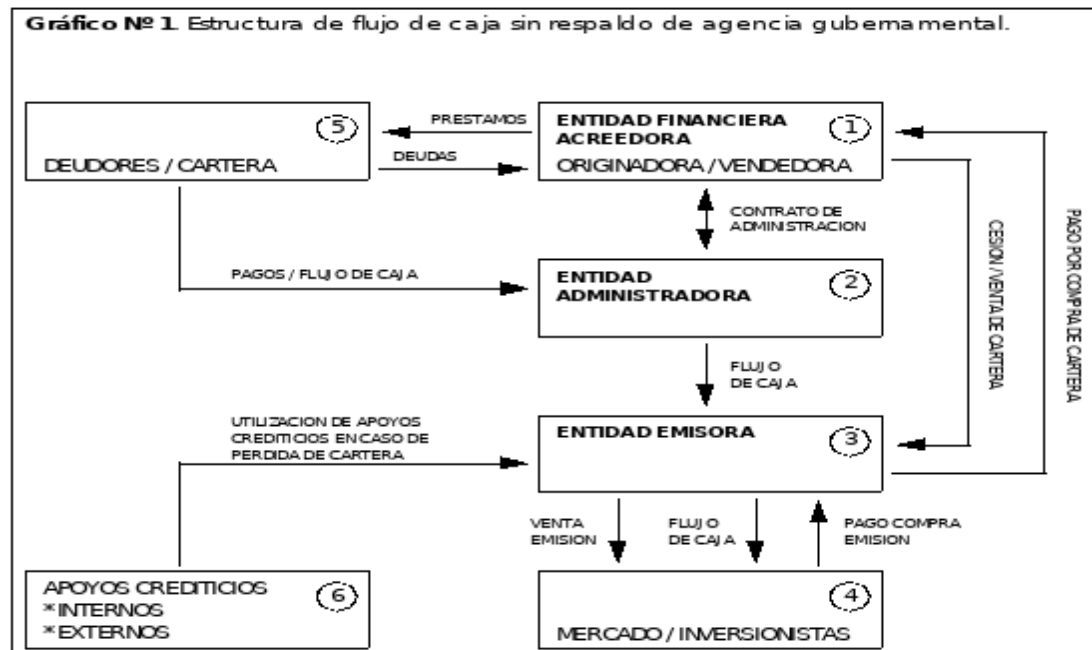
**Gráfico Nº 1**. Estructura de flujo de caja sin respaldo de agencia gubernamental.

5
DEUDORES / CARTERA

PRESTAMOS

DEUDAS

ENTIDAD FINANCIERA ACREEDORA
1
ORIGINADORA / VENDEDORA

CONTRATO DE ADMINISTRACION

PAGOS / FLUJO DE CAJA

ENTIDAD ADMINISTRADORA
2

FLUJO DE CAJA

CESION / VENTA DE CARTERA

PAGO POR COMPRA DE CARTERA

UTILIZACION DE APOYOS CREDITICIOS EN CASO DE PERDIDA DE CARTERA

ENTIDAD EMISORA
3

VENTA EMISION

FLUJO DE CAJA

PAGO COMPRA EMISION

APOYOS CREDITICIOS
*INTERNOS
*EXTERNOS
6

4
MERCADO / INVERSIONISTAS